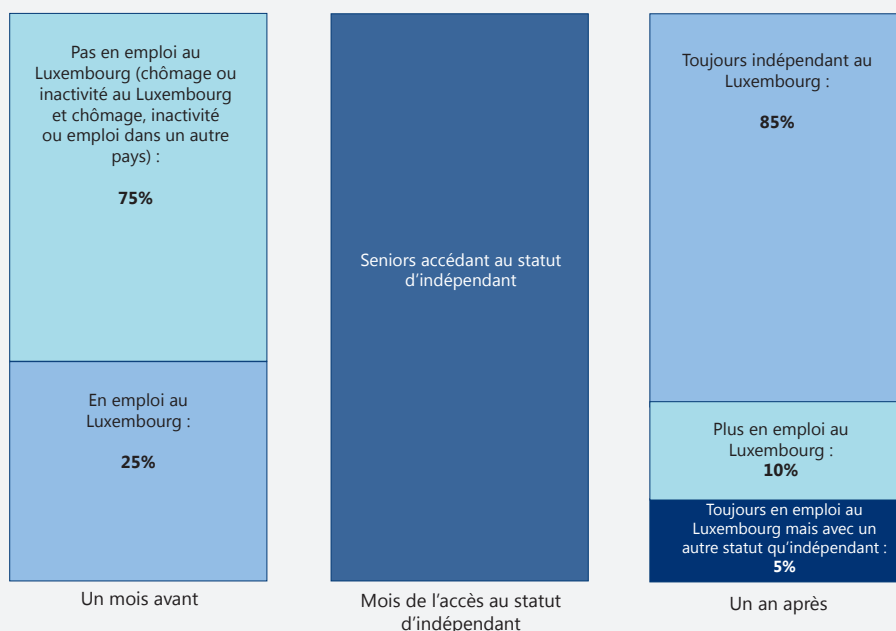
Pas en emploi au Luxembourg (chômage ou inactivité au Luxembourg et chômage, inactivité ou emploi dans un autre pays) :

**75%**

En emploi au Luxembourg :

**25%**

Un mois avant

Seniors accédant au statut d'indépendant

Mois de l'accès au statut d'indépendant

Toujours indépendant au Luxembourg :

**85%**

Plus en emploi au Luxembourg :
**10%**

Toujours en emploi au Luxembourg mais avec un autre statut qu'indépendant :
**5%**

Un an après